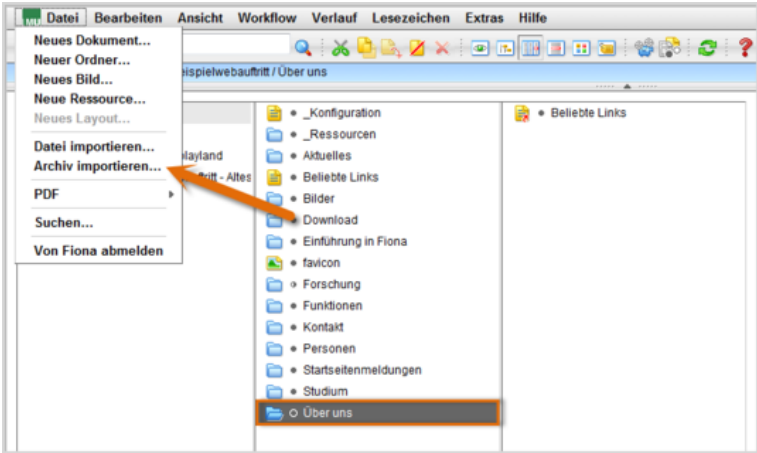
MU Datei Bearbeiten Ansicht Workflow Verlauf Lesezeichen Extras Hilfe

Neues Dokument...
Neuer Ordner...
Neues Bild...
Neue Ressource...
Neues Layout...
Datei importieren...
Archiv importieren...
PDF
Suchen...
Von Fiona abmelden

eispielwebauftritt / Über uns

elayland
ritt - Altes

_Konfiguration
_Ressourcen
Aktuelles
Beliebte Links
Bilder
Download
Einführung in Fiona
favicon
Forschung
Funktionen
Kontakt
Personen
Startseitenmeldungen
Studium
Über uns

Beliebte Links